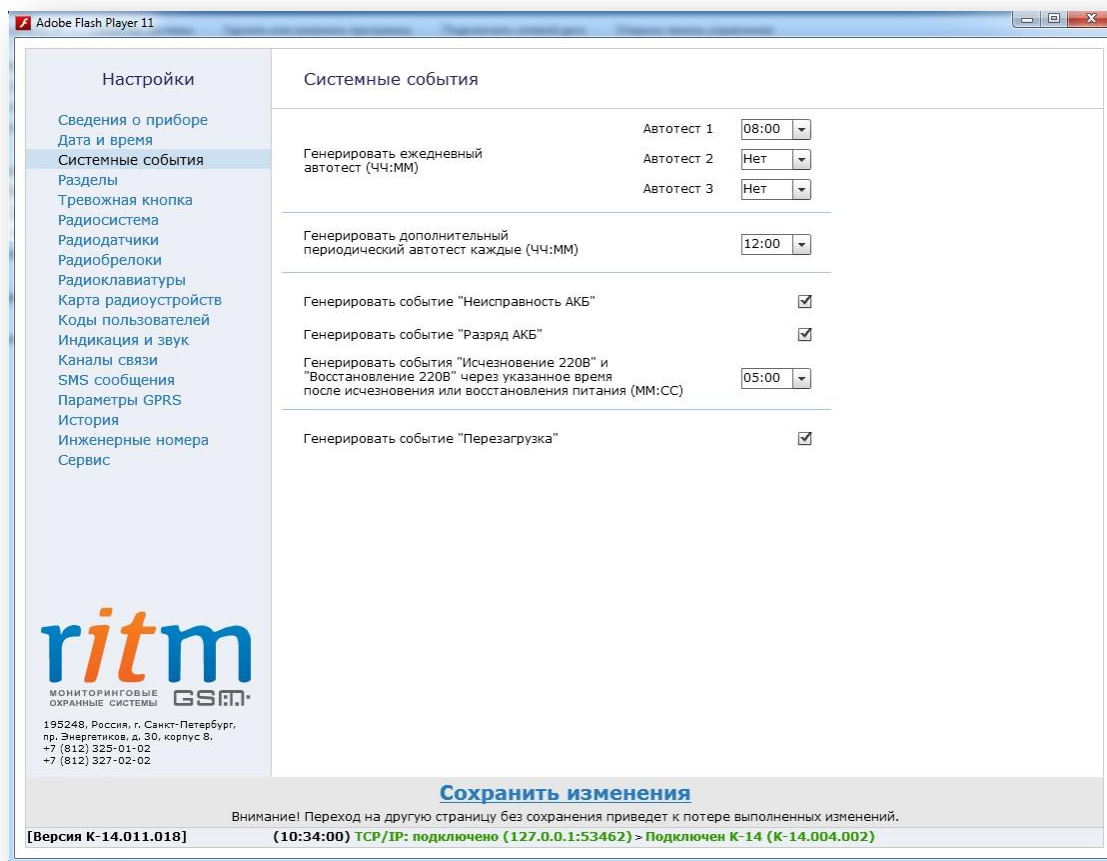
Adobe Flash Player 11

Настройки

Сведения о приборе
Дата и время
Системные события
Разделы
Тревожная кнопка
Радиосистема
Радиодатчики
Радиобрелоки
Радиоклавиатуры
Карта радиоустройств
Коды пользователей
Индикация и звук
Каналы связи
SMS сообщения
Параметры GPRS
История
Инженерные номера
Сервис

ritm
МОНИТОРИНГОВЫЕ ОХРАННЫЕ СИСТЕМЫ GSM

195248, Россия, г. Санкт-Петербург, пр. Энергетиков, д. 30, корпус 8.
+7 (812) 325-01-02
+7 (812) 327-02-02

Системные события

Генерировать ежедневный автотест (ЧЧ:ММ)
Автотест 1 08:00
Автотест 2 Нет
Автотест 3 Нет

Генерировать дополнительный периодический автотест каждые (ЧЧ:ММ) 12:00

Генерировать событие "Неисправность АКБ"

Генерировать событие "Разряд АКБ"

Генерировать события "Исчезновение 220В" и "Восстановление 220В" через указанное время после исчезновения или восстановления питания (ММ:СС) 05:00

Генерировать событие "Перезагрузка"

Сохранить изменения
Внимание! Переход на другую страницу без сохранения приведет к потере выполненных изменений.

[Версия К-14.011.018] (10:34:00) TCP/IP: подключено (127.0.0.1:53462) > Подключен К-14 (К-14.004.002)